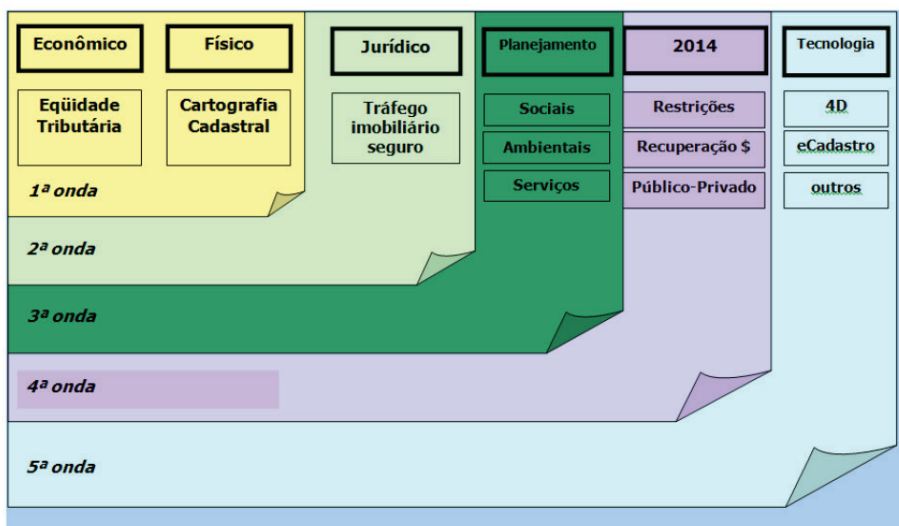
Econômico

Eqüidade Tributária

Físico

Cartografia Cadastral

1ª onda

Jurídico

Tráfego imobiliário seguro

2ª onda

Planejamento

Sociais

Ambientais

Serviços

3ª onda

2014

Restrições

Recuperação $

Público-Privado

4ª onda

Tecnologia

4D

eCadastro

outros

5ª onda